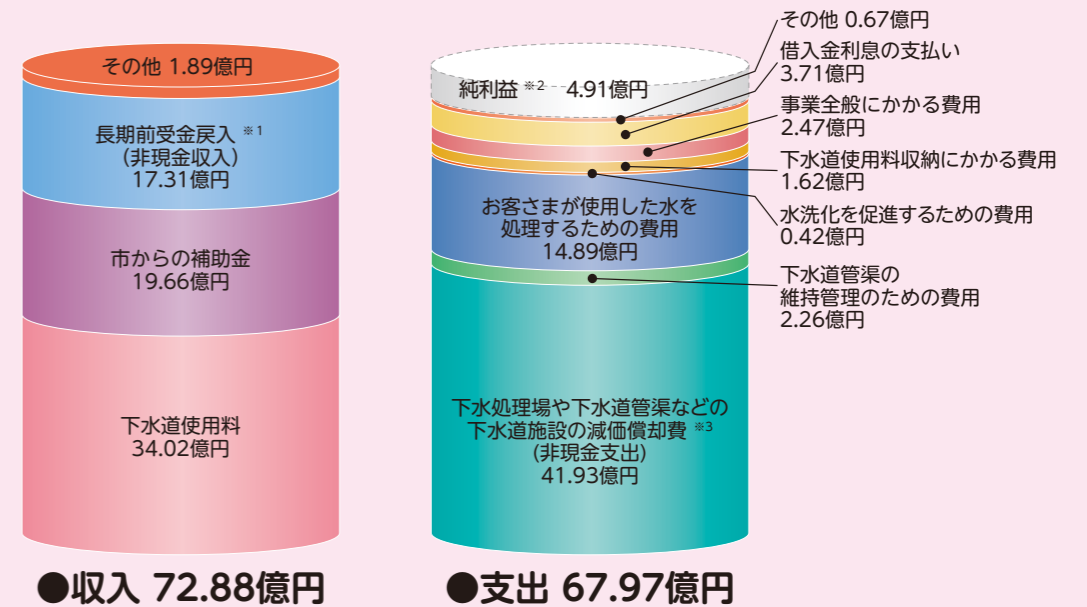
その他 1.89億円

長期前受金戻入 ※1
(非現金収入)
17.31億円

市からの補助金
19.66億円

下水道使用料
34.02億円

●収入 72.88億円

純利益 ※2 4.91億円

その他 0.67億円

借入金利息の支払い
3.71億円

事業全般にかかる費用
2.47億円

下水道使用料収納にかかる費用
1.62億円

水洗化を促進するための費用
0.42億円

お客さまが使用した水を
処理するための費用
14.89億円

下水道管渠の
維持管理のための費用
2.26億円

下水処理場や下水道管渠などの
下水道施設の減価償却費 ※3
(非現金支出)
41.93億円

●支出 67.97億円